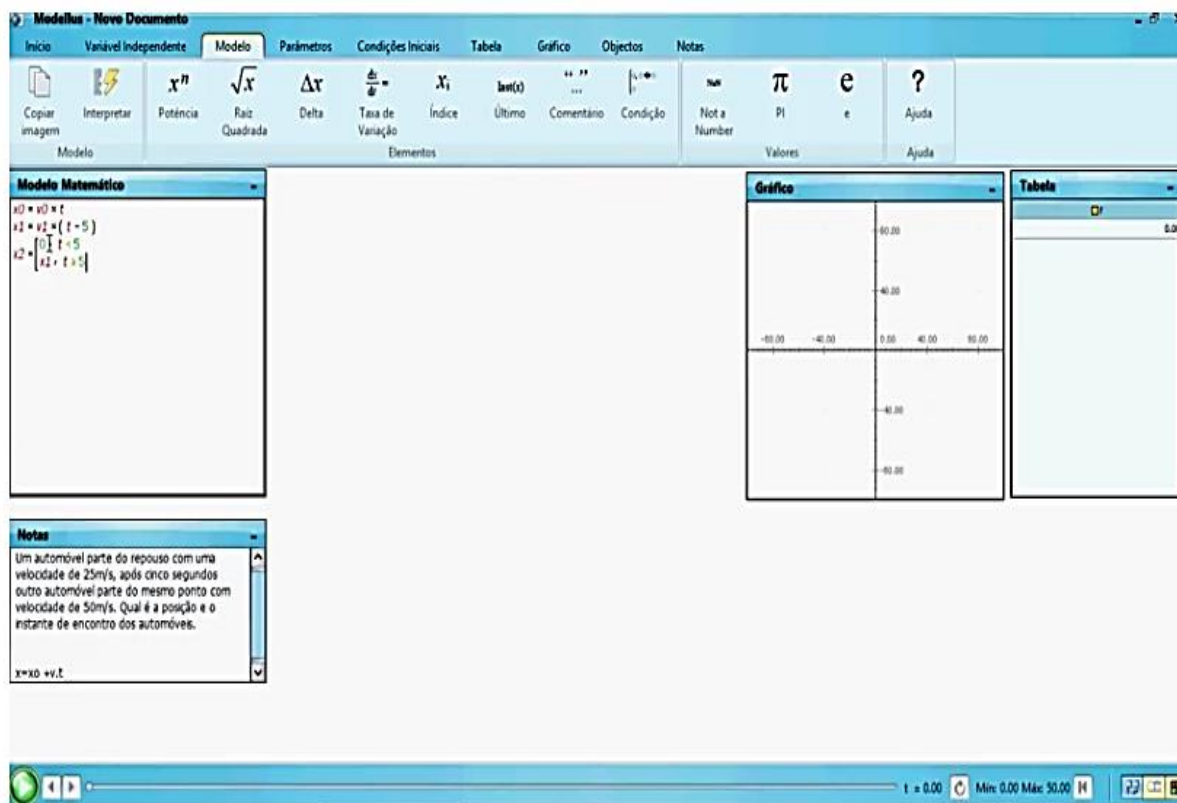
Modellus - Novo Documento

Início Variável Independente Modelo Parâmetros Condições Iniciais Tabela Gráfico Objectos Notas

Copiar imagem Interpretar
Modelo

$x^n$ Potência $\sqrt{x}$ Raiz Quadrada $\Delta x$ Delta $\frac{dx}{dt}$ Taxa de Variação $x_i$ Índice last(x) Último "..." Comentário Condição
Elementos

NaN Not a Number $\pi$ PI e e
Valores

? Ajuda
Ajuda

Modelo Matemático

$x0 = v0 \times t$
$x1 = v1 \times (t-5)$
$x2 = \begin{cases} 0 & t < 5 \\ x1 & t \geq 5 \end{cases}$

Gráfico

60.00
40.00
-80.00 -40.00 0.00 40.00 80.00
-40.00
-60.00

Tabela

0.0

Notas

Um automóvel parte do repouso com uma velocidade de 25m/s, após cinco segundos outro automóvel parte do mesmo ponto com velocidade de 50m/s. Qual é a posição e o instante de encontro dos automóveis.

x=xo +v.t

t = 0.00 Min: 0.00 Máx: 50.00